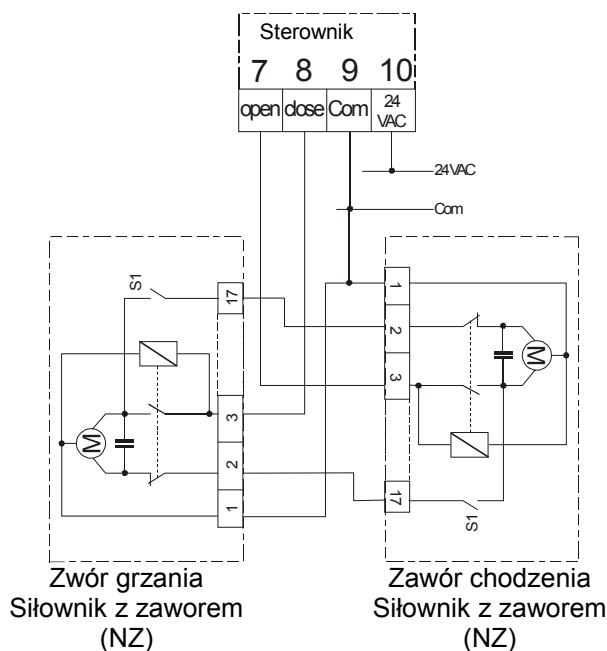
Sterownik

| 7 | 8 | 9 | 10 |
|---|---|---|---|
| open | close | Com | 24 VAC |

24VAC

Com

S1

17

3

2

1

M

1

2

3

M

17

S1

Zwór grzania
Siłownik z zaworem
(NZ)

Zawór chodzenia
Siłownik z zaworem
(NZ)